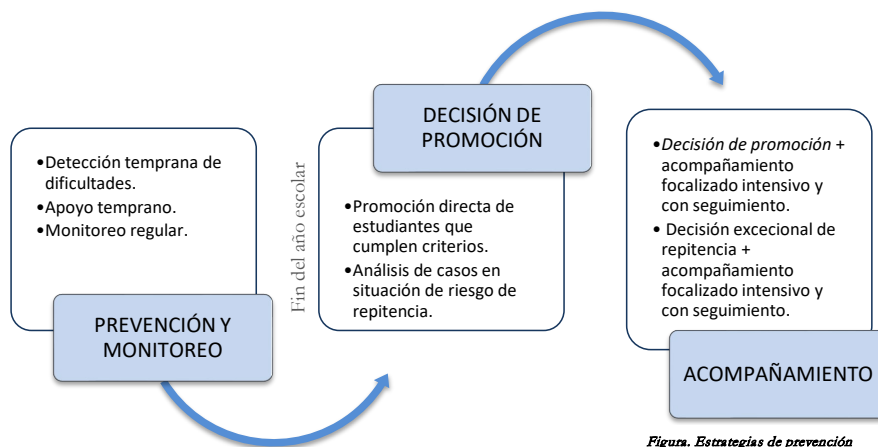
•Detección temprana de dificultades.
•Apoyo temprano.
•Monitoreo regular.

PREVENCIÓN Y MONITOREO

Fin del año escolar

DECISIÓN DE PROMOCIÓN

•Promoción directa de estudiantes que cumplen criterios.
•Análisis de casos en situación de riesgo de repitencia.

•*Decisión de promoción* + acompañamiento focalizado intensivo y con seguimiento.
• Decisión excecional de repitencia + acompañamiento focalizado intensivo y con seguimiento.

ACOMPAÑAMIENTO

*Figura. Estrategias de prevención*